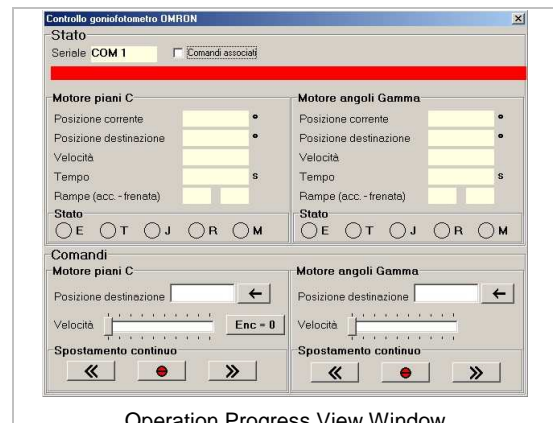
Controllo goniofotometro OMRON

Stato

Seriale COM 1

Comandi associati

Motore piani C

Posizione corrente °

Posizione destinazione °

Velocità

Tempo s

Rampe (acc. - frenata)

Stato

E T J R M

Motore angoli Gamma

Posizione corrente °

Posizione destinazione °

Velocità

Tempo s

Rampe (acc. - frenata)

Stato

E T J R M

Comandi

Motore piani C

Posizione destinazione ←

Velocità

Enc = 0

Spostamento continuo

« »

Motore angoli Gamma

Posizione destinazione ←

Velocità

Spostamento continuo

« »

Operation Progress View Window